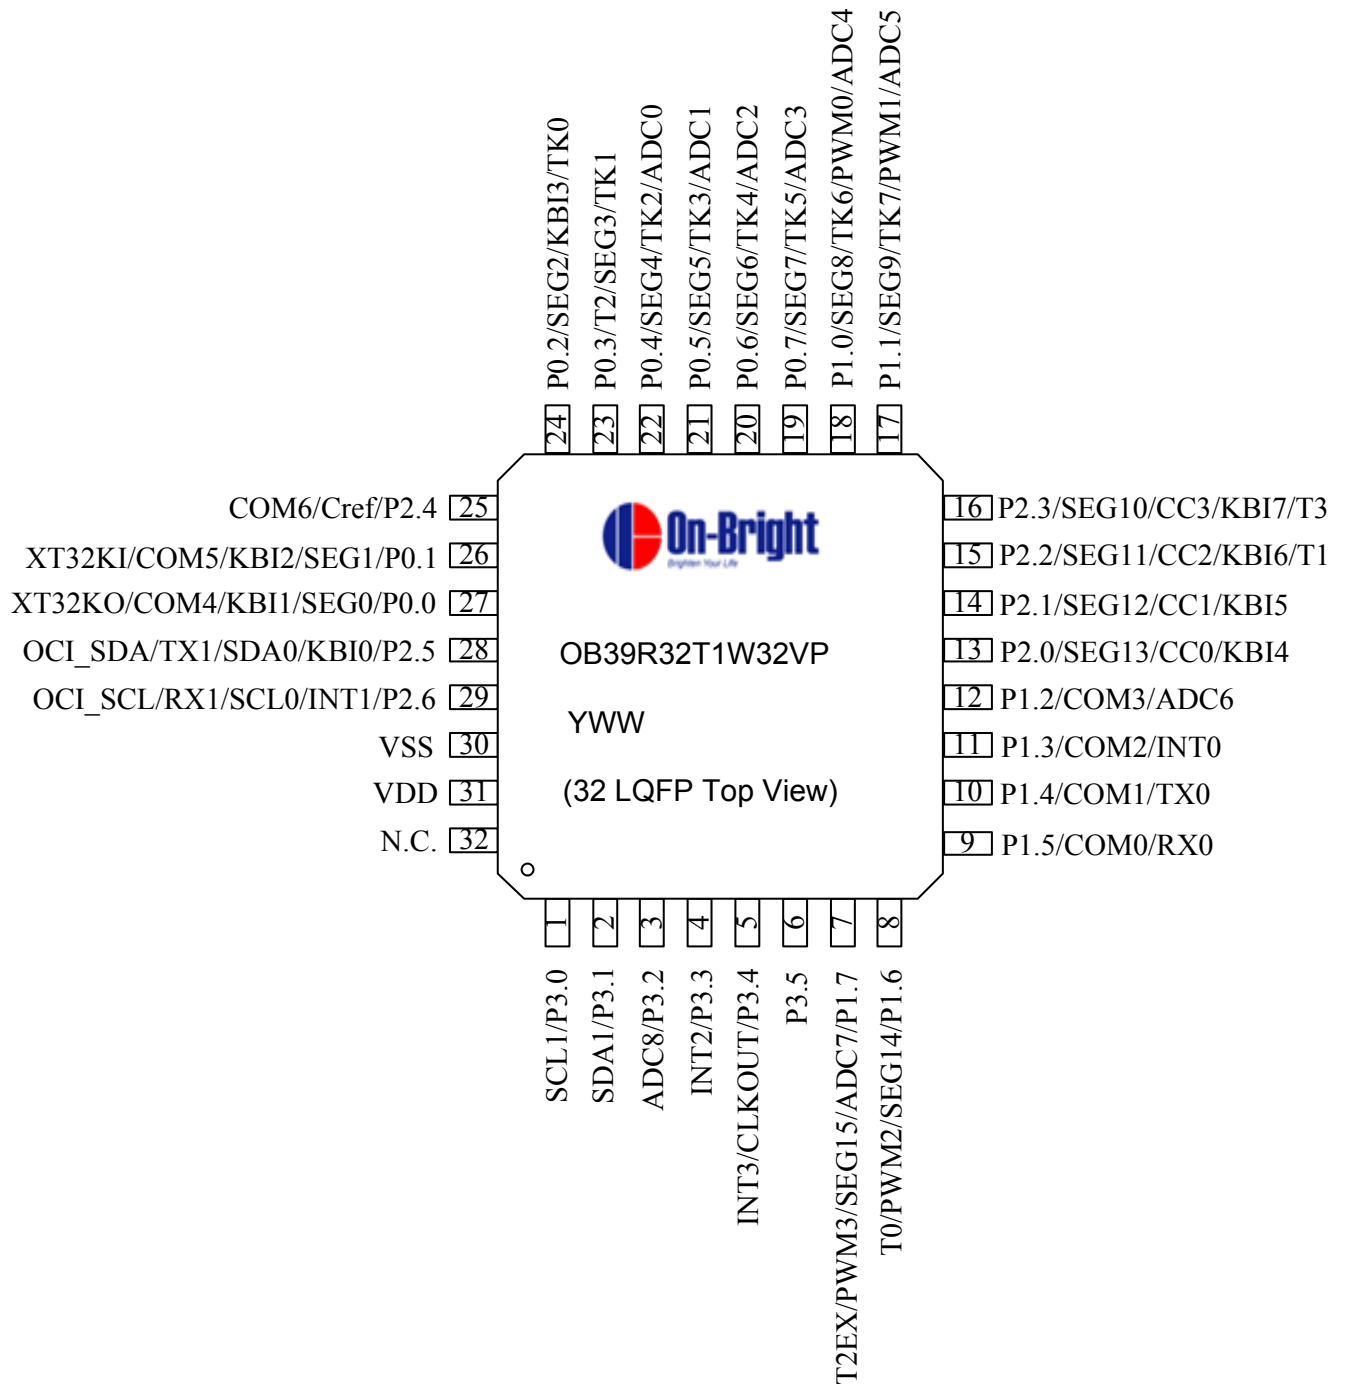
P0.2/SEG2/KBI3/TK0 24
P0.3/T2/SEG3/TK1 23
P0.4/SEG4/TK2/ADC0 22
P0.5/SEG5/TK3/ADC1 21
P0.6/SEG6/TK4/ADC2 20
P0.7/SEG7/TK5/ADC3 19
P1.0/SEG8/TK6/PWM0/ADC4 18
P1.1/SEG9/TK7/PWM1/ADC5 17

COM6/Cref/P2.4 25
XT32KI/COM5/KBI2/SEG1/P0.1 26
XT32KO/COM4/KBI1/SEG0/P0.0 27
OCI_SDA/TX1/SDA0/KBI0/P2.5 28
OCI_SCL/RX1/SCL0/INT1/P2.6 29
VSS 30
VDD 31
N.C. 32

On-Bright
Brighten Your Life

OB39R32T1W32VP

YWW

(32 LQFP Top View)

16 P2.3/SEG10/CC3/KBI7/T3
15 P2.2/SEG11/CC2/KBI6/T1
14 P2.1/SEG12/CC1/KBI5
13 P2.0/SEG13/CC0/KBI4
12 P1.2/COM3/ADC6
11 P1.3/COM2/INT0
10 P1.4/COM1/TX0
9 P1.5/COM0/RX0

1 SCL1/P3.0
2 SDA1/P3.1
3 ADC8/P3.2
4 INT2/P3.3
5 INT3/CLKOUT/P3.4
6 P3.5
7 T2EX/PWM3/SEG15/ADC7/P1.7
8 T0/PWM2/SEG14/P1.6